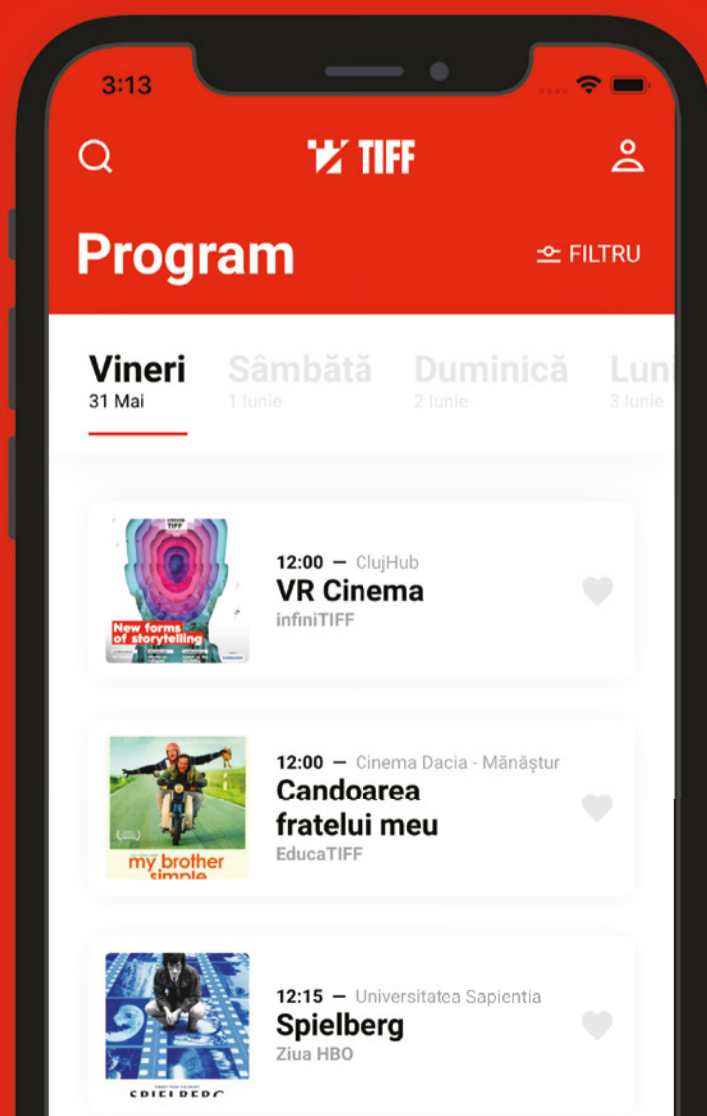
3:13

TIFF

Program

FILTRU

Vineri
31 Mai

Sâmbătă
1 Iunie

Duminică
2 Iunie

Luni
3 Iunie

TIFF
New forms of storytelling

12:00 — ClujHub
VR Cinema
infiniTIFF

my brother simple

12:00 — Cinema Dacia - Mănăștur
Candoarea fratelui meu
EducaTIFF

SPIELBERG

12:15 — Universitatea Sapientia
Spielberg
Ziua HBO